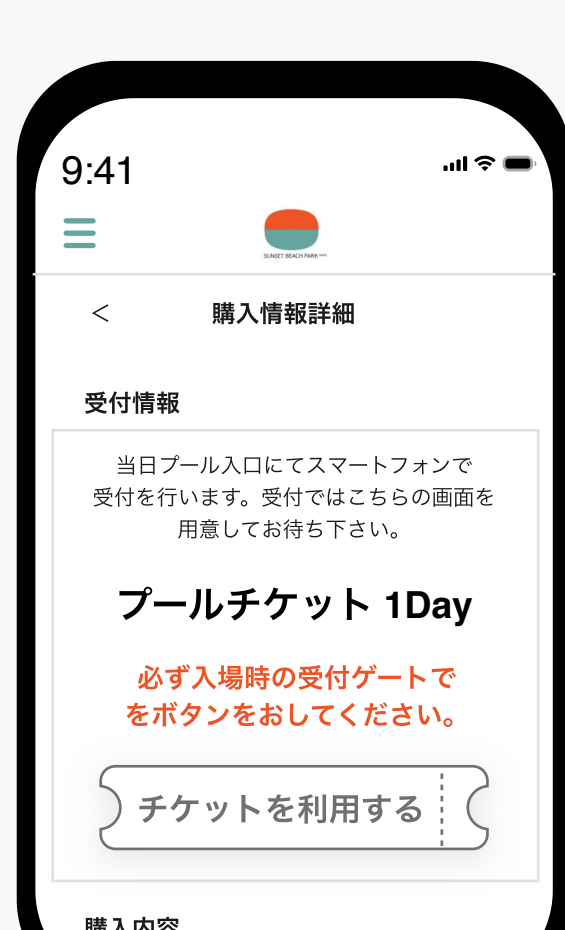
9:41

SUNSET BEACH PARK

<

購入情報詳細

受付情報

当日プール入口にてスマートフォンで受付を行います。受付ではこちらの画面を用意してお待ち下さい。

プールチケット 1Day

必ず入場時の受付ゲートでをボタンをおしてください。

チケットを利用する

購入内容